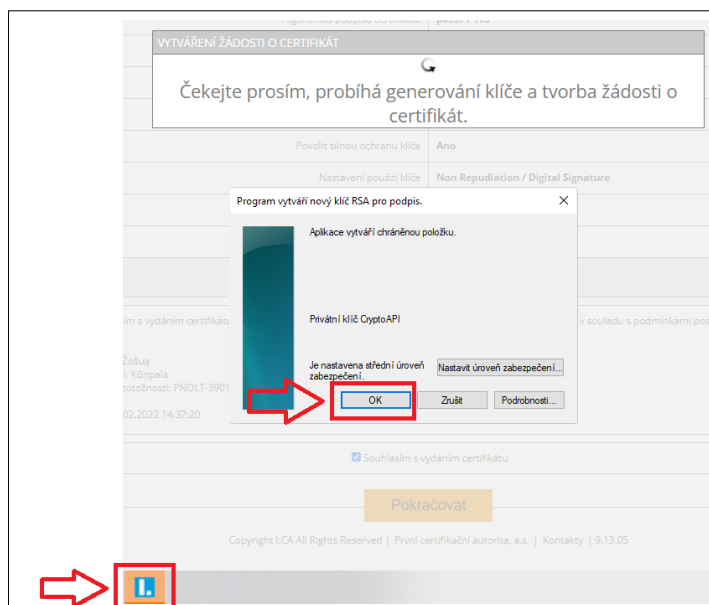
Algoritmus podpisu certifikátu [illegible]

VYTVÁŘENÍ ŽÁDOSTI O CERTIFIKÁT

Čekejte prosím, probíhá generování klíče a tvorba žádosti o certifikát.

Povolit silnou ochranu klíče Ano

Nastavení použití klíče Non Repudiation / Digital Signature

Program vytváří nový klíč RSA pro podpis.

Aplikace vytváří chráněnou položku.

Privátní klíč CryptoAPI

Je nastavena střední úroveň zabezpečení.

Nastavit úroveň zabezpečení...

OK

Zrušit

Podrobnosti...

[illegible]ím s vydáním certifikátu

v souladu s podmínkami po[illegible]

Žošuą
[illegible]: Kůnpala
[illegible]totožnosti: PNOLT-3901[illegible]

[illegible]02.2022 14:37:20

Souhlasím s vydáním certifikátu

Pokračovat

Copyright I.CA All Rights Reserved | První certifikační autorita, a.s. | Kontakty | 9.13.05

I.